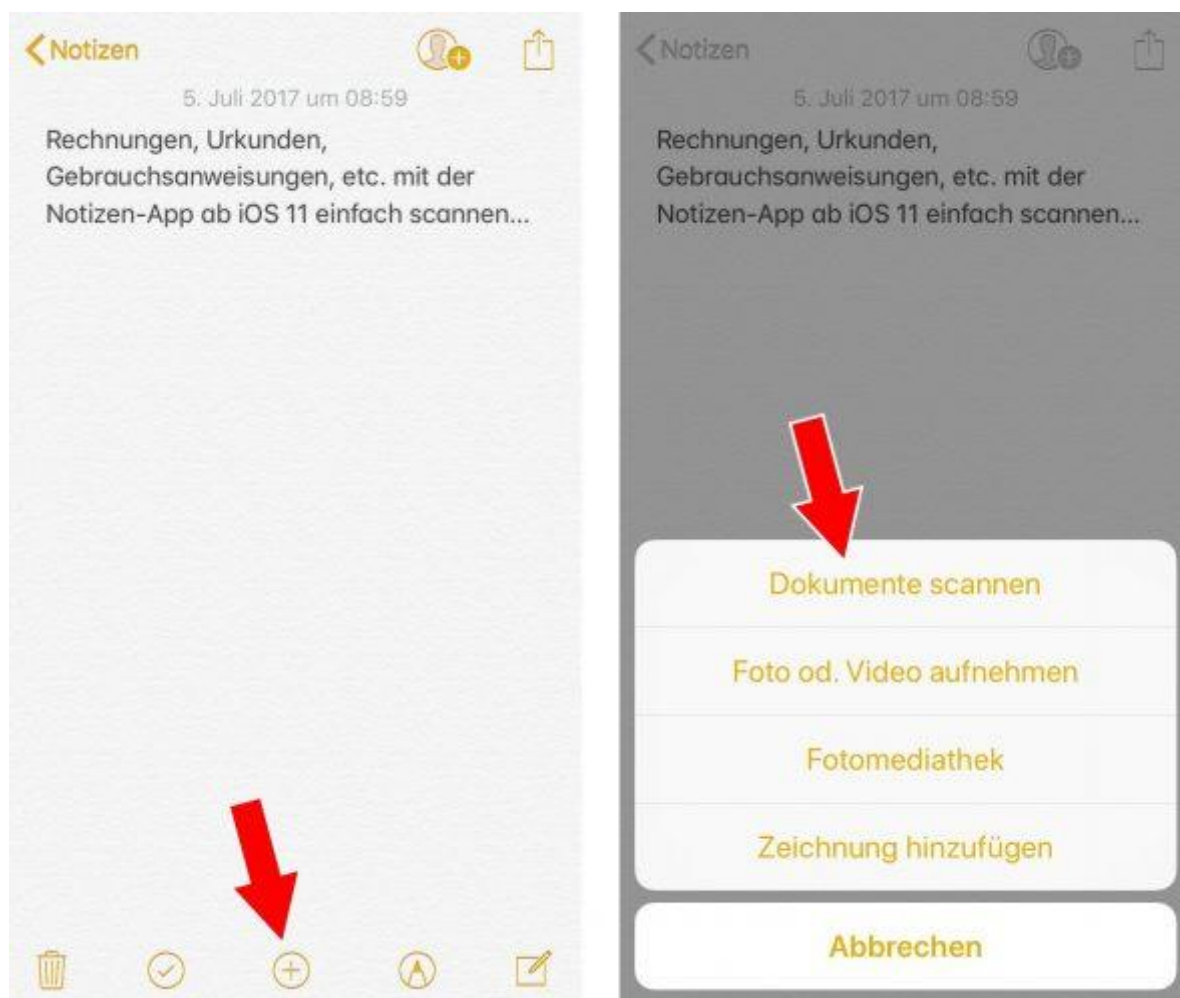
Notizen

5. Juli 2017 um 08:59

Rechnungen, Urkunden, Gebrauchsanweisungen, etc. mit der Notizen-App ab iOS 11 einfach scannen...

Notizen

5. Juli 2017 um 08:59

Rechnungen, Urkunden, Gebrauchsanweisungen, etc. mit der Notizen-App ab iOS 11 einfach scannen...

Dokumente scannen

Foto od. Video aufnehmen

Fotomediathek

Zeichnung hinzufügen

Abbrechen